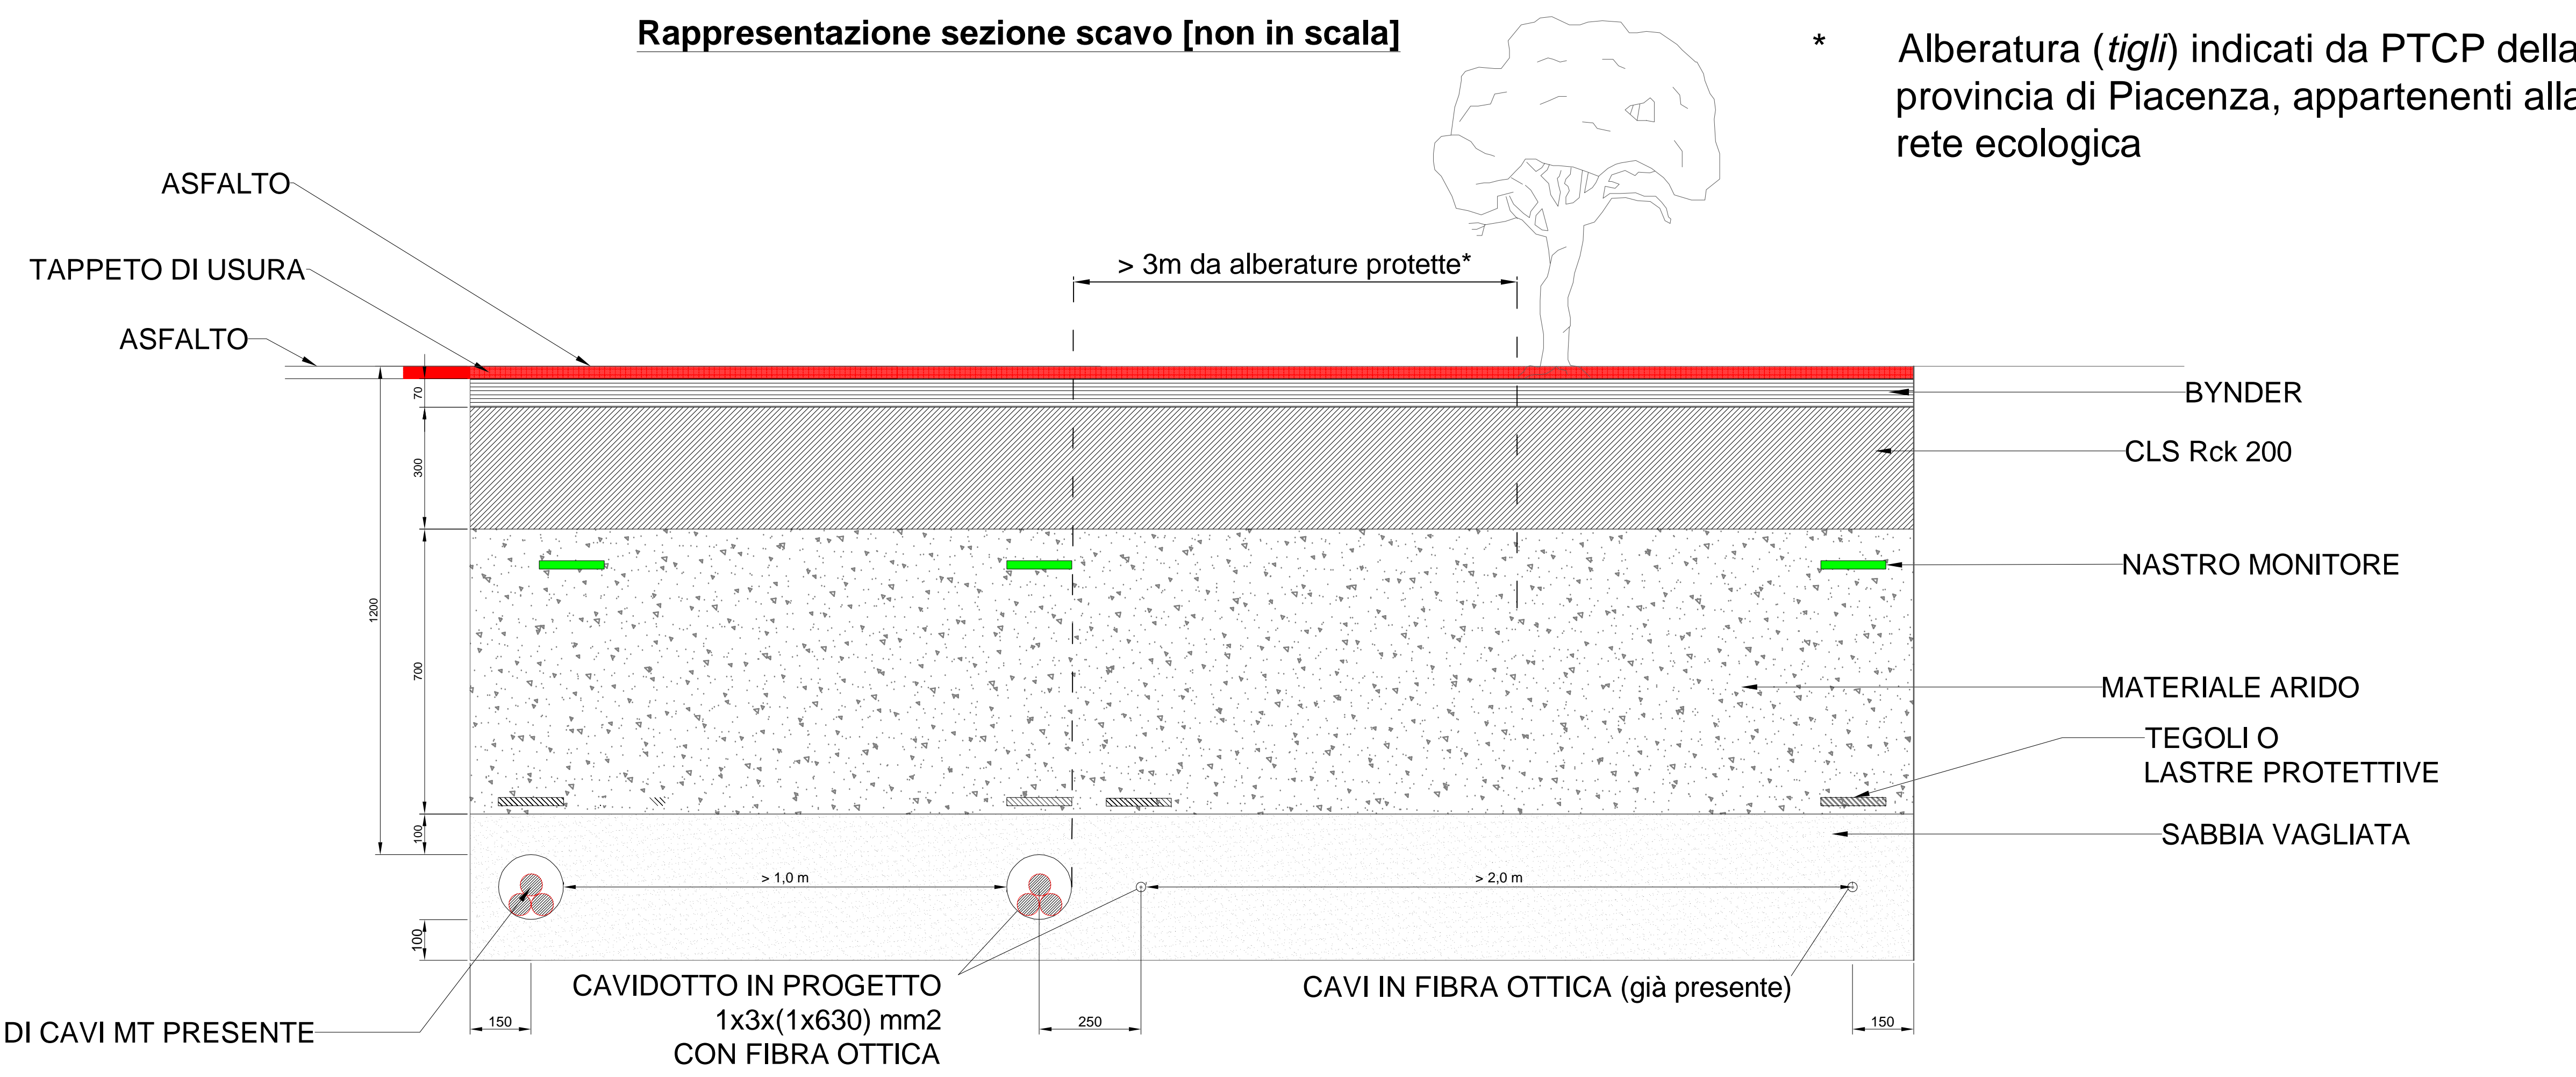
Rappresentazione sezione scavo [non in scala]

* Alberatura (*tigli*) indicati da PTCP della provincia di Piacenza, appartenenti alla rete ecologica

ASFALTO

TAPPETO DI USURA

ASFALTO

> 3m da alberature protette*

BYNDER

CLS Rck 200

NASTRO MONITORE

MATERIALE ARIDO

TEGOLI O LASTRE PROTETTIVE

SABBIA VAGLIATA

70

300

1200

700

100

100

> 1,0 m

> 2,0 m

CAVIDOTTO IN PROGETTO 1x3x(1x630) mm2 CON FIBRA OTTICA

CAVI IN FIBRA OTTICA (già presente)

DI CAVI MT PRESENTE

150

250

150